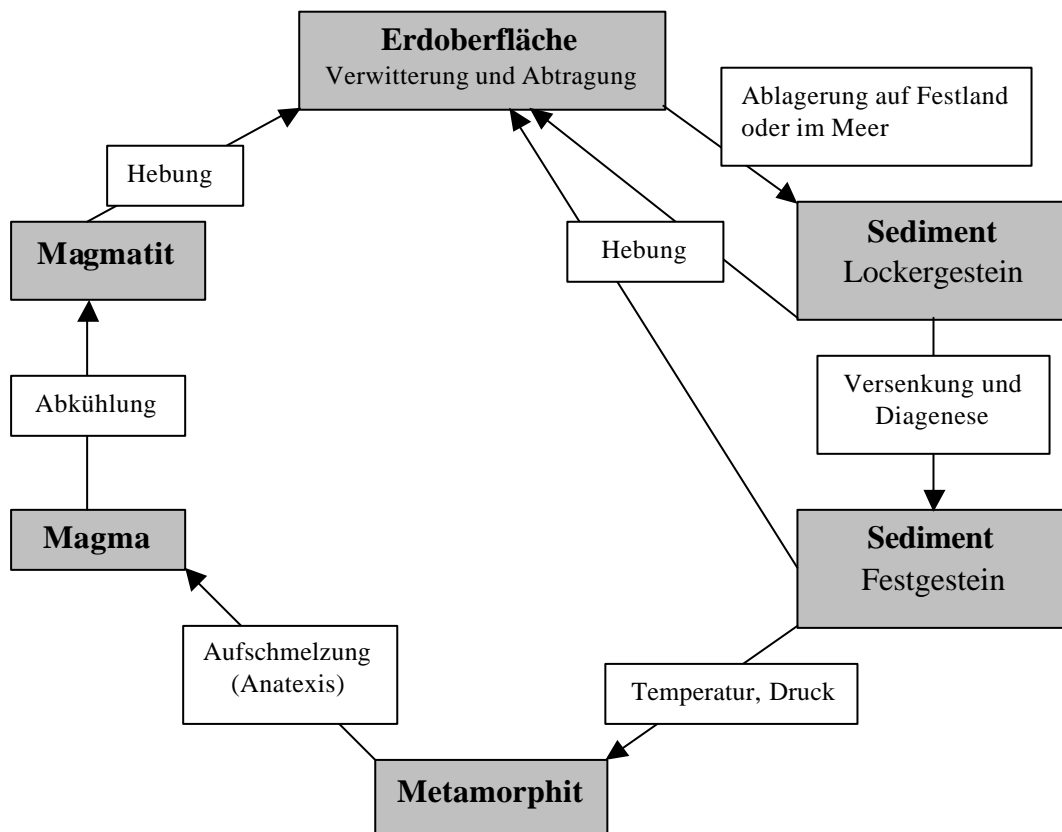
Erdoberfläche
Verwitterung und Abtragung

Ablagerung auf Festland oder im Meer

Hebung

Magmatit

Hebung

Sediment
Lockergestein

Abkühlung

Versenkung und Diagenese

Magma

Sediment
Festgestein

Aufschmelzung (Anatexis)

Temperatur, Druck

Metamorphit